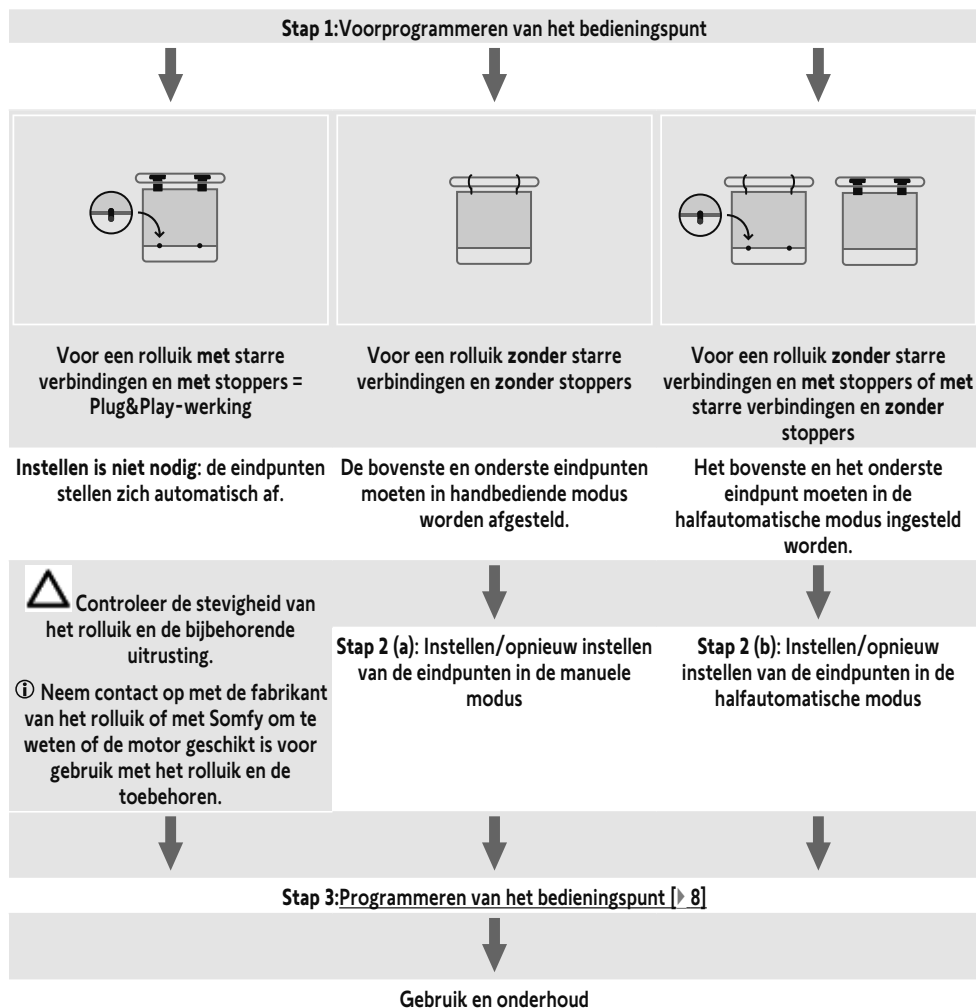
Stap 1:Voorprogrammeren van het bedieningspunt

Voor een rolluik met starre verbindingen en met stoppers = Plug&Play-werking

Voor een rolluik zonder starre verbindingen en zonder stoppers

Voor een rolluik zonder starre verbindingen en met stoppers of met starre verbindingen en zonder stoppers

Instellen is niet nodig: de eindpunten stellen zich automatisch af.

De bovenste en onderste eindpunten moeten in handbediende modus worden afgesteld.

Het bovenste en het onderste eindpunt moeten in de halfautomatische modus ingesteld worden.

Controleer de stevigheid van het rolluik en de bijbehorende uitrusting.

ⓘ Neem contact op met de fabrikant van het rolluik of met Somfy om te weten of de motor geschikt is voor gebruik met het rolluik en de toebehoren.

Stap 2 (a): Instellen/opnieuw instellen van de eindpunten in de manuele modus

Stap 2 (b): Instellen/opnieuw instellen van de eindpunten in de halfautomatische modus

Stap 3:Programmeren van het bedieningspunt [▸ 8]

Gebruik en onderhoud